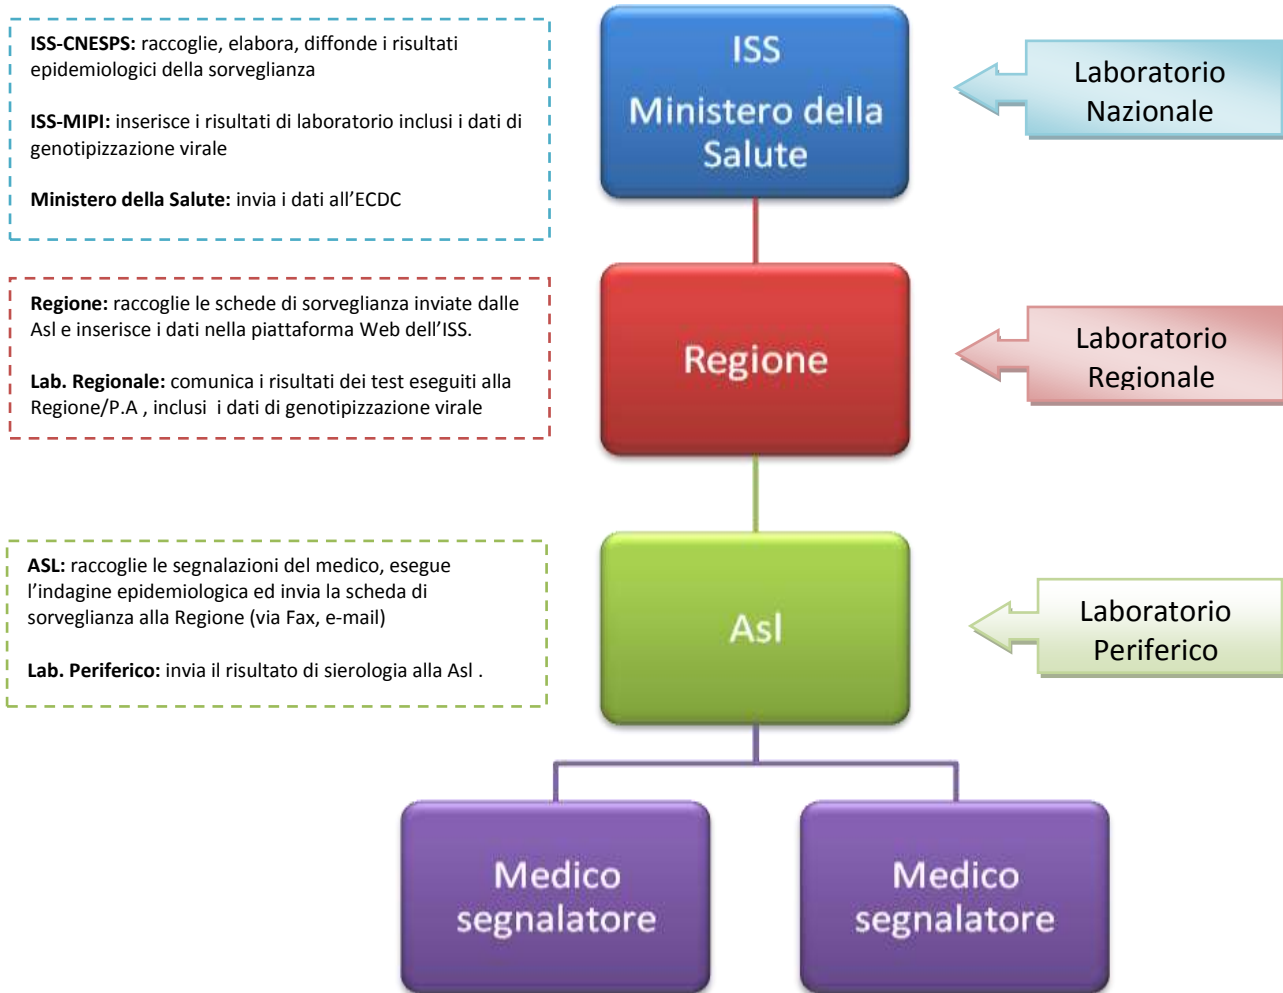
ISS-CNESPS: raccoglie, elabora, diffonde i risultati epidemiologici della sorveglianza

ISS-MIPI: inserisce i risultati di laboratorio inclusi i dati di genotipizzazione virale

Ministero della Salute: invia i dati all'ECDC

ISS
Ministero della Salute

Laboratorio Nazionale

Regione: raccoglie le schede di sorveglianza inviate dalle Asl e inserisce i dati nella piattaforma Web dell'ISS.

Lab. Regionale: comunica i risultati dei test eseguiti alla Regione/P.A , inclusi i dati di genotipizzazione virale

Regione

Laboratorio Regionale

ASL: raccoglie le segnalazioni del medico, esegue l'indagine epidemiologica ed invia la scheda di sorveglianza alla Regione (via Fax, e-mail)

Lab. Periferico: invia il risultato di sierologia alla Asl .

Asl

Laboratorio Periferico

Medico segnalatore

Medico segnalatore